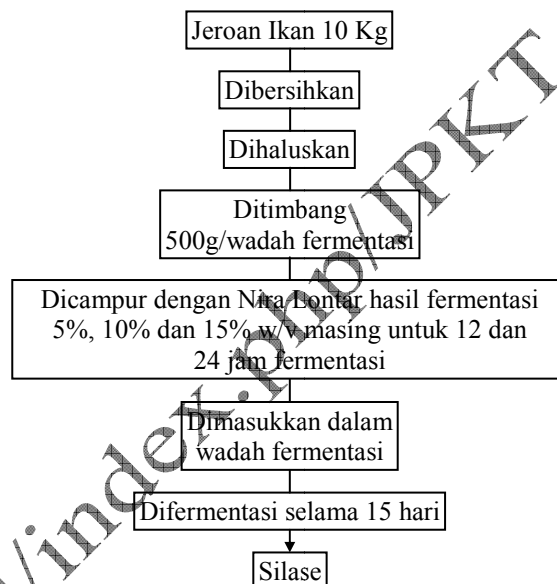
Jeroan Ikan 10 Kg

Dibersihkan

Dihaluskan

Ditimbang 500g/wadah fermentasi

Dicampur dengan Nira Lontar hasil fermentasi 5%, 10% dan 15% w/v masing untuk 12 dan 24 jam fermentasi

Dimasukkan dalam wadah fermentasi

Difermentasi selama 15 hari

Silase

/index.php/JPKT